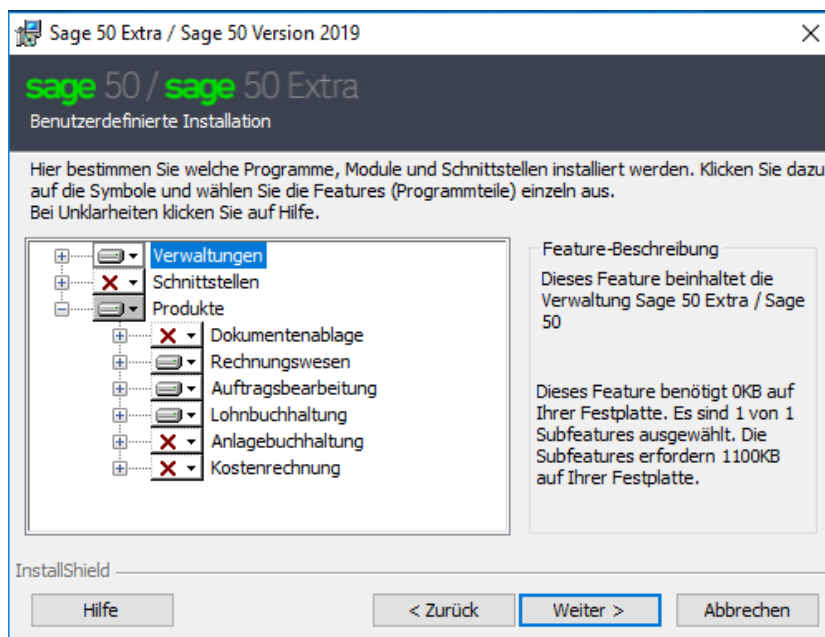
Sage 50 Extra / Sage 50 Version 2019

sage 50 / sage 50 Extra
Benutzerdefinierte Installation

Hier bestimmen Sie welche Programme, Module und Schnittstellen installiert werden. Klicken Sie dazu auf die Symbole und wählen Sie die Features (Programmteile) einzeln aus.
Bei Unklarheiten klicken Sie auf Hilfe.

Verwaltungen
Schnittstellen
Produkte
Dokumentenablage
Rechnungswesen
Auftragsbearbeitung
Lohnbuchhaltung
Anlagebuchhaltung
Kostenrechnung

Feature-Beschreibung
Dieses Feature beinhaltet die Verwaltung Sage 50 Extra / Sage 50

Dieses Feature benötigt 0KB auf Ihrer Festplatte. Es sind 1 von 1 Subfeatures ausgewählt. Die Subfeatures erfordern 1100KB auf Ihrer Festplatte.

InstallShield

Hilfe
< Zurück
Weiter >
Abbrechen